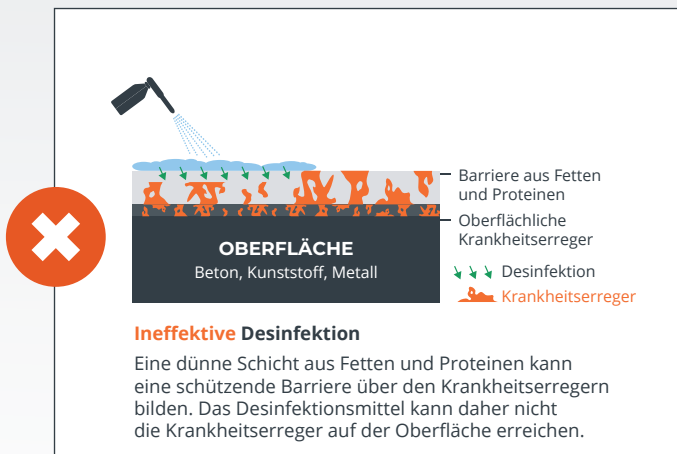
Barriere aus Fetten und Proteinen

Oberflächliche Krankheitserreger

OBERFLÄCHE
Beton, Kunststoff, Metall

Desinfektion

Krankheitserreger

Ineffektive Desinfektion

Eine dünne Schicht aus Fetten und Proteinen kann eine schützende Barriere über den Krankheitserregern bilden. Das Desinfektionsmittel kann daher nicht die Krankheitserreger auf der Oberfläche erreichen.